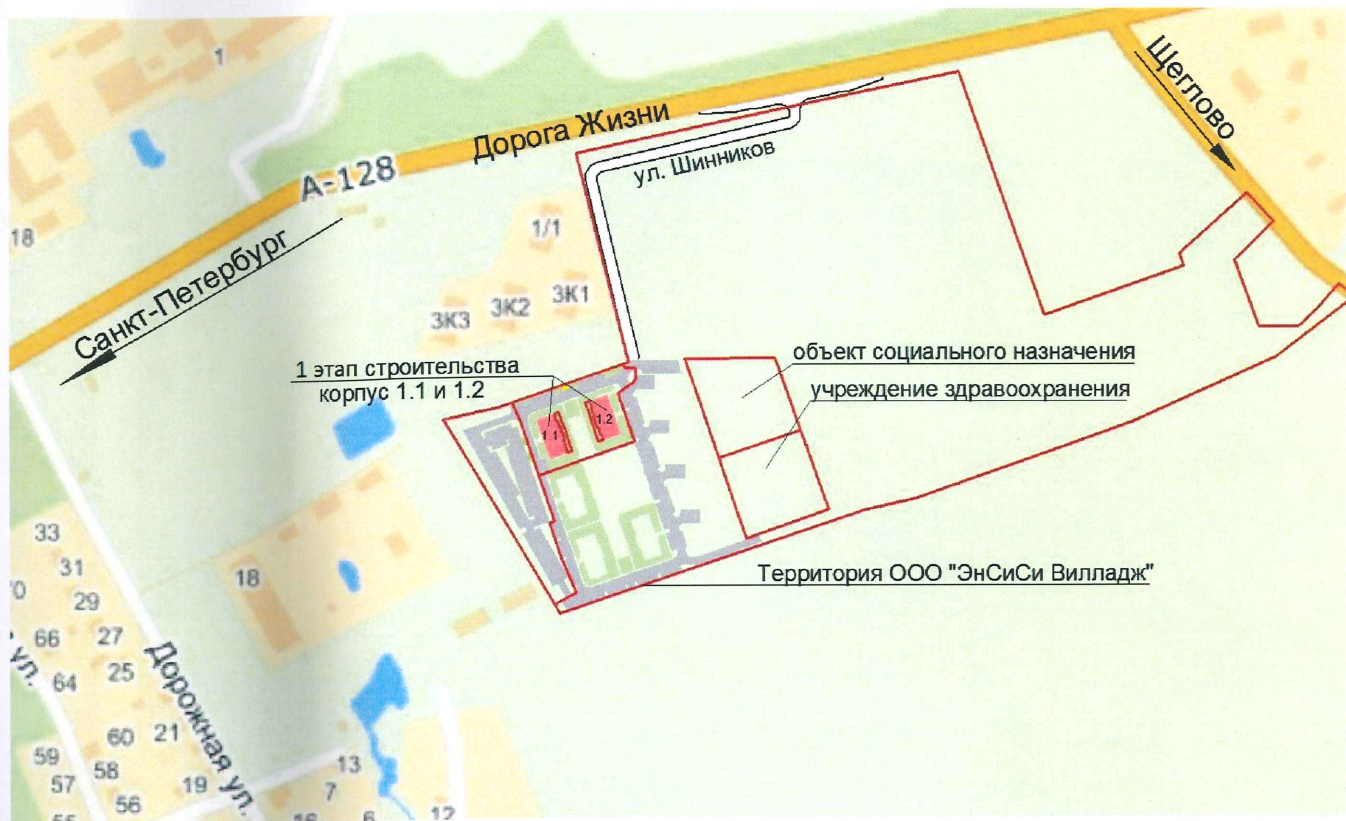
1
Дорога Жизни
A-128
Щеглово
ул. Шинников
18
Санкт-Петербург
1/1
3К3
3К2
3К1
1 этап строительства
корпус 1.1 и 1.2
объект социального назначения
учреждение здравоохранения
1.1
1.2
33
31
29
66
27
64
25
18
Дорожная ул.
ул.
60
21
59
58
57
56
19
13
7
6
12
Территория ООО "ЭнСиСи Вилладж"